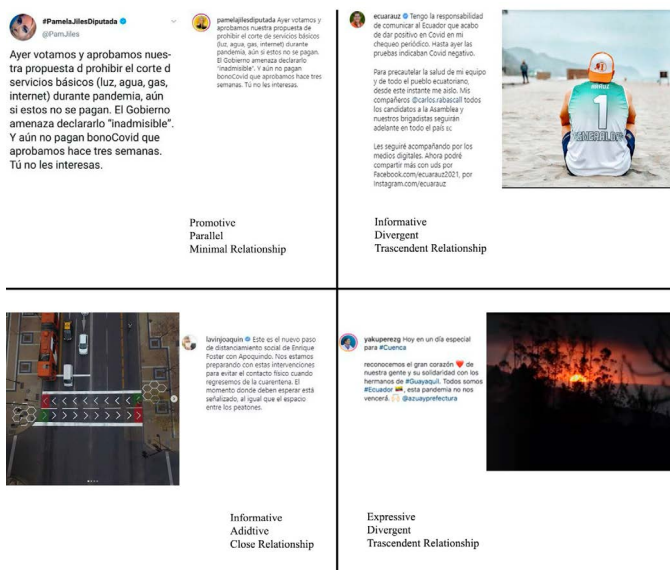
#PamelaJilesDiputada
@PamJiles

Ayer votamos y aprobamos nuestra propuesta d prohibir el corte d servicios básicos (luz, agua, gas, internet) durante pandemia, aún si estos no se pagan. El Gobierno amenaza declararlo "inadmisible". Y aún no pagan bonoCovid que aprobamos hace tres semanas. Tú no les interesas.

pamelajilesdiputada Ayer votamos y aprobamos nuestra propuesta de prohibir el corte de servicios básicos (luz, agua, gas, internet) durante pandemia, aún si estos no se pagan. El Gobierno amenaza declararlo "inadmisible". Y aún no pagan bonoCovid que aprobamos hace tres semanas. Tú no les interesas.

Promotive
Parallel
Minimal Relationship

ecuarauz Tengo la responsabilidad de comunicar al Ecuador que acabo de dar positivo en Covid en mi chequeo periódico. Hasta ayer las pruebas indicaban Covid negativo.

Para precautelar la salud de mi equipo y de todo el pueblo ecuatoriano, desde este instante me aíslo. Mis compañeros @carlos.rabascall todos los candidatos a la Asamblea y nuestros brigadistas seguirán adelante en todo el país

Les seguiré acompañando por los medios digitales. Ahora podré compartir más con uds por Facebook.com/ecuarauz2021, por Instagram.com/ecuarauz

ARAUZ
1

Informative
Divergent
Trascendent Relationship

lavinjoaquin Este es el nuevo paso de distanciamiento social de Enrique Foster con Apoquindo. Nos estamos preparando con estas intervenciones para evitar el contacto físico cuando regresemos de la cuarentena. El momento donde deben esperar está señalizado, al igual que el espacio entre los peatones.

Informative
Adidtive
Close Relationship

yakuperezg Hoy en un día especial para #Cuenca

reconocemos el gran corazón de nuestra gente y su solidaridad con los hermanos de #Guayaquil. Todos somos #Ecuador, esta pandemia no nos vencerá. @azuayprefectura

Expressive
Divergent
Trascendent Relationship